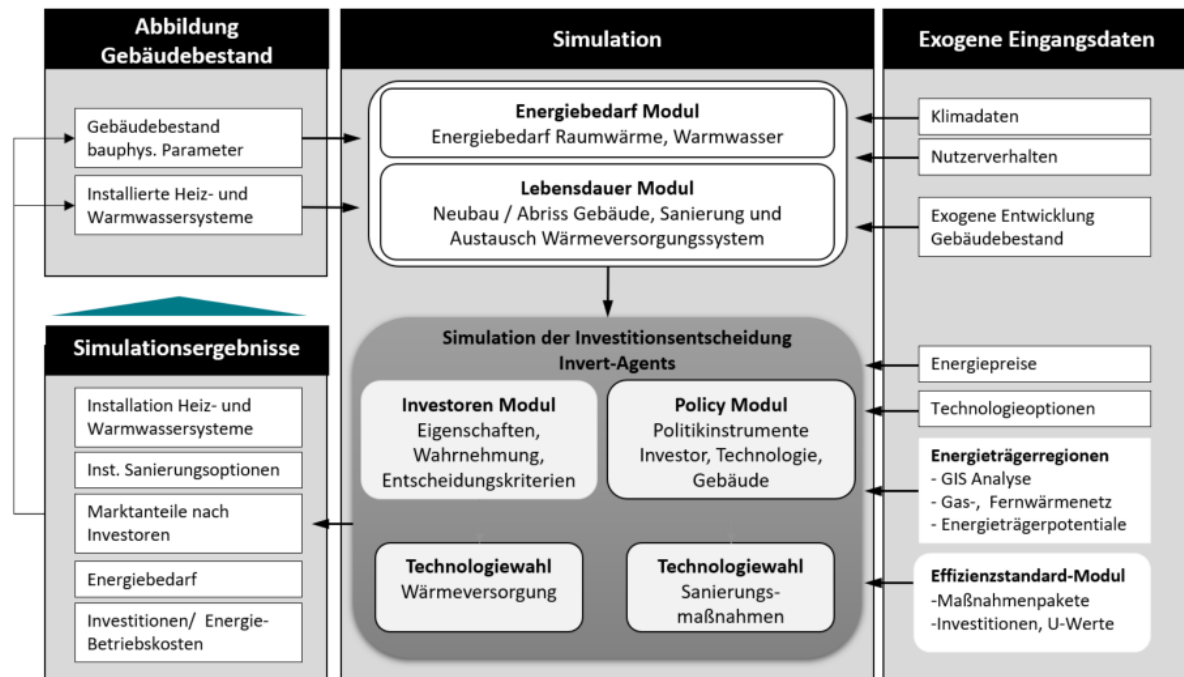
Abbildung Gebäudebestand

Gebäudebestand bauphys. Parameter

Installierte Heiz- und Warmwassersysteme

Simulationsergebnisse

Installation Heiz- und Warmwassersysteme

Inst. Sanierungsoptionen

Marktanteile nach Investoren

Energiebedarf

Investitionen/ Energie-Betriebskosten

Simulation

Energiebedarf Modul
Energiebedarf Raumwärme, Warmwasser

Lebensdauer Modul
Neubau / Abriss Gebäude, Sanierung und Austausch Wärmeversorgungssystem

Simulation der Investitionsentscheidung
Invert-Agents

Investoren Modul
Eigenschaften, Wahrnehmung, Entscheidungskriterien

Policy Modul
Politikinstrumente Investor, Technologie, Gebäude

Technologiewahl
Wärmeversorgung

Technologiewahl
Sanierungsmaßnahmen

Exogene Eingangsdaten

Klimadaten

Nutzerverhalten

Exogene Entwicklung Gebäudebestand

Energiepreise

Technologieoptionen

Energieträgerregionen
- GIS Analyse
- Gas-, Fernwärmenetz
- Energieträgerpotentiale

Effizienzstandard-Modul
-Maßnahmenpakete
-Investitionen, U-Werte